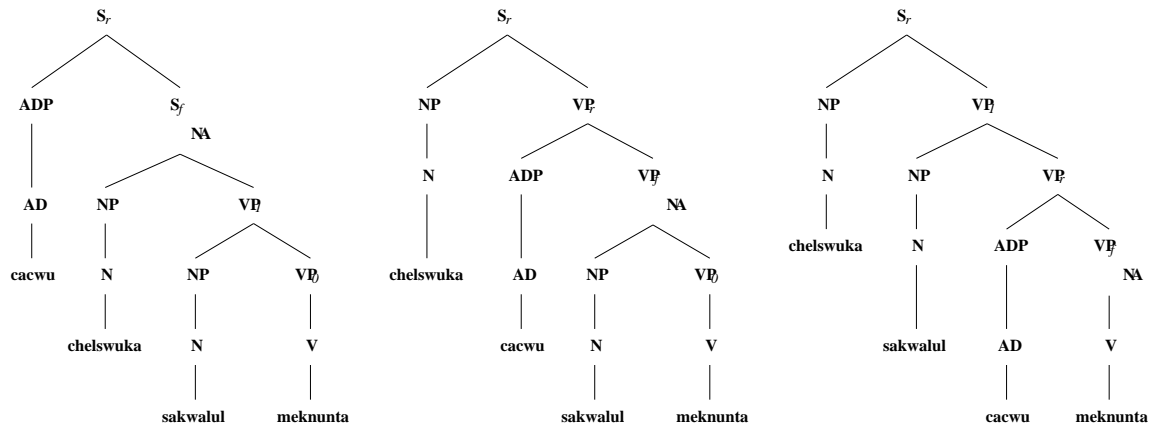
$S_r$

ADP

$S_f$

NA

AD

NP

$VP_f$

cacwu

N

NP

$VP_0$

chelswuka

N

V

sakwalul

meknunta

$S_r$

NP

$VP_r$

N

ADP

$VP_f$

NA

chelswuka

AD

NP

$VP_0$

cacwu

N

V

sakwalul

meknunta

$S_r$

NP

$VP_f$

N

NP

$VP_r$

chelswuka

N

ADP

$VP_f$

NA

sakwalul

AD

V

cacwu

meknunta